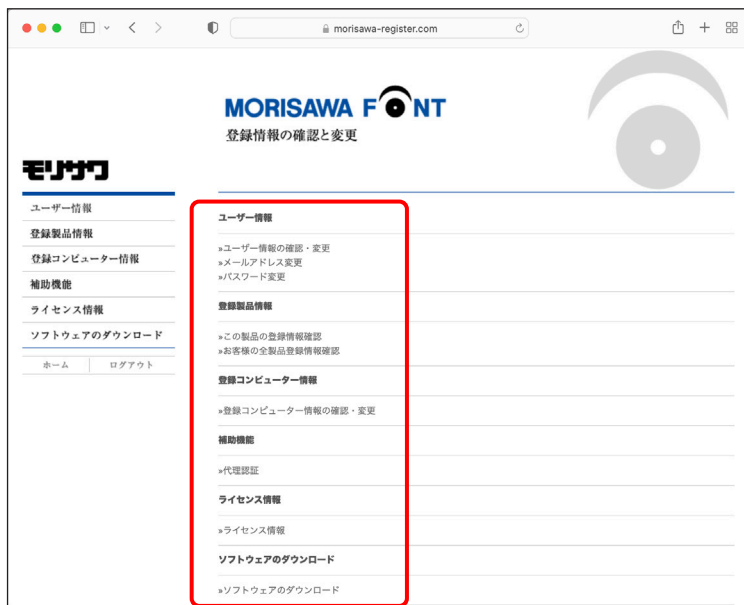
morisawa-register.com

MORISAWA FONT
登録情報の確認と変更

モリサワ

ユーザー情報
登録製品情報
登録コンピューター情報
補助機能
ライセンス情報
ソフトウェアのダウンロード

ホーム
ログアウト

ユーザー情報

»ユーザー情報の確認・変更
»メールアドレス変更
»パスワード変更

登録製品情報

»この製品の登録情報確認
»お客様の全製品登録情報確認

登録コンピューター情報

»登録コンピューター情報の確認・変更

補助機能

»代理認証

ライセンス情報

»ライセンス情報

ソフトウェアのダウンロード

»ソフトウェアのダウンロード